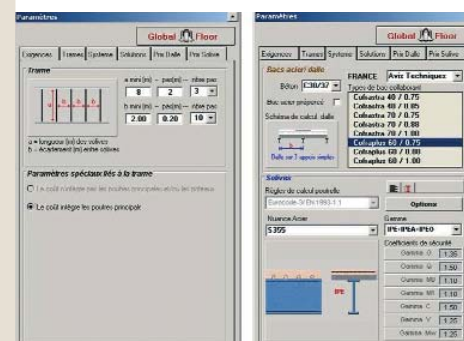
Paramètres

Global Floor

Exigences | Trame | Système | Solutions | Prix Dalle | Prix Solive

Trame

a mini (m) -- pas(m) -- nbre pas
8 | 2 | 3
b mini (m) -- pas(m) -- nbre pas
2.00 | 0.20 | 10

a = longueur (m) des solives
b = écartement (m) entre solives

Paramètres spécialisés à la trame

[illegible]

Le coût intègre les poutres principal

Paramètres

Global Floor

Exigences | Trame | Système | Solutions | Prix Dalle | Prix Solive

Bacs acier/ dalle

Béton C30/37

Bac acier préporté

Schéma de calcul dalle

Dalle sur 3 appuis simples

FRANCE | Avis Techniques

Types de bac collaborant
Cofrastra 40 / 0.75
Cofrastra 40 / 0.88
Cofrastra 70 / 0.75
Cofrastra 70 / 0.88
Cofrastra 70 / 1.00
Cofraplus 60 / 0.75
Cofraplus 60 / 0.88
Cofraplus 60 / 1.00

Solives

Règles de calcul poutrelle
Eurocode-3/EN1993-1-1

Nuance Acier
S355

Options

Gamme
IPE-IPEA-IPEO

Coefficients de sécurité
Gamma G | 1.35
Gamma Q | 1.50
Gamma M0 | 1.10
Gamma M1 | 1.10
Gamma C | 1.50
Gamma V | 1.25
Gamma Mw | 1.25